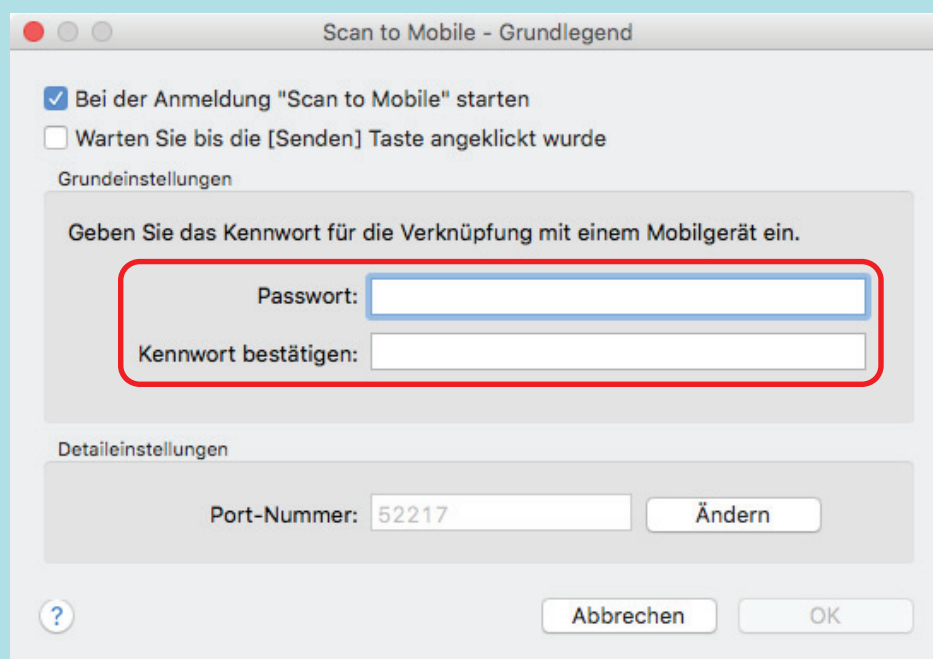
Scan to Mobile - Grundlegend

Bei der Anmeldung "Scan to Mobile" starten

Warten Sie bis die [Senden] Taste angeklickt wurde

Grundeinstellungen

Geben Sie das Kennwort für die Verknüpfung mit einem Mobilgerät ein.

Passwort:

Kennwort bestätigen:

Detaileinstellungen

Port-Nummer: 52217

Ändern

?

Abbrechen

OK